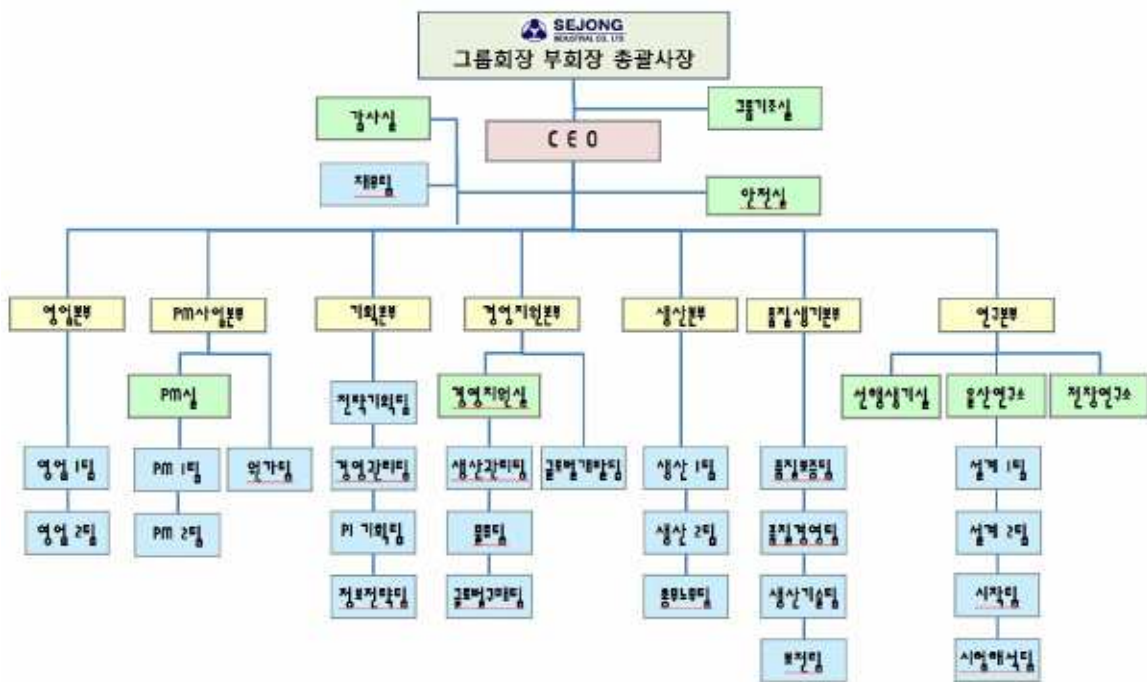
SEJONG
INDUSTRIAL CO., LTD.
그룹회장 부회장 총괄사장

감사실

그룹기조실

CEO

재무팀

안전실

영업본부
영업 1팀
영업 2팀

PM사업본부
PM실
PM 1팀
PM 2팀
원가팀

기획본부
전략기획팀
경영관리팀
PI 기획팀
정보전략팀

경영지원본부
경영지원실
생산관리팀
물류팀
글로벌구매팀
글로벌개발팀

생산본부
생산 1팀
생산 2팀
총무노무팀

품질시기본부
품질보증팀
품질경영팀
생산기술팀
보전팀

연구본부
선행설계실
울산연구소
전장연구소
설계 1팀
설계 2팀
시작팀
시험해석팀